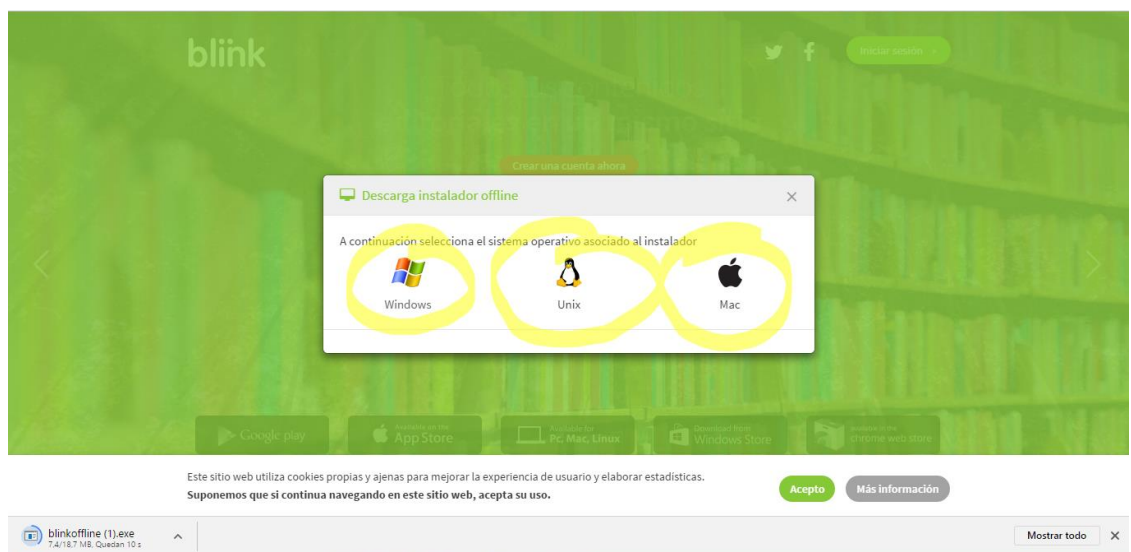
blink

Iniciar sesión

Crear una cuenta ahora

Descarga instalador offline

×

A continuación selecciona el sistema operativo asociado al instalador

Windows

Unix

Mac

Google play

Available on the App Store

Available for Pc, Mac, Linux

Download from Windows Store

Available in the chrome web store

Este sitio web utiliza cookies propias y ajenas para mejorar la experiencia de usuario y elaborar estadísticas.
Suponemos que si continua navegando en este sitio web, acepta su uso.

Acepto

Más información

blinkoffline (1).exe
7,4/18,7 MB, Quedan 10 s

Mostrar todo

×